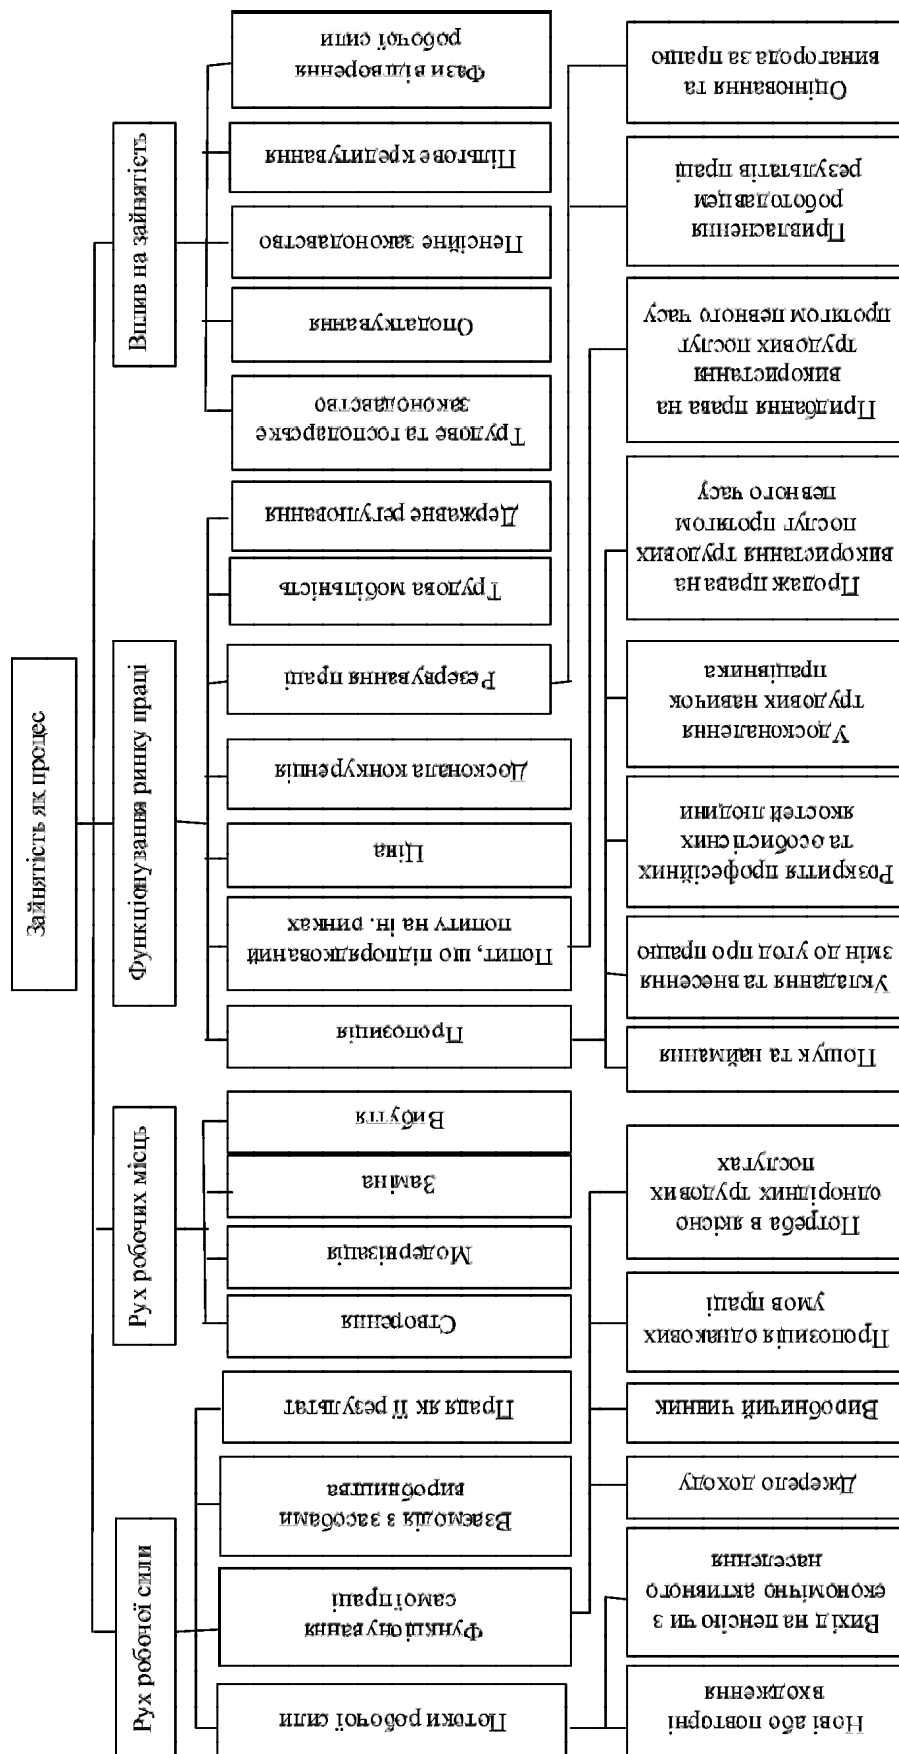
Зайнятість як процес

Вплив на зайнятість

Фази відтворення робочої сили

Пільгове кредитування

Пенсійне законодавство

Оподаткування

Трудове та господарське законодавство

Функціонування ринку праці

Державне регулювання

Трудова мобільність

Резервування праці

Досконала конкуренція

Ціна

Попит, що підпорядкований попиту на ін. ринках

Пропозиція

Рух робочих місць

Вибуття

Заміна

Модернізація

Створення

Рух робочої сили

Праця як її результат

Взаємодія з засобами виробництва

Функціонування самої праці

Потоки робочої сили

Оцінювання та винагорода за працю

Привласнення роботодавцем результатів праці

Придбання права на використання трудових послуг протягом певного часу

Продаж права на використання трудових послуг протягом певного часу

Удосконалення трудових навичок працівника

Розкриття професійних та особистісних якостей людини

Укладання та внесення змін до угод про працю

Пошук та наймання

Потреба в якісно однорідних трудових послугах

Пропозиція однакових умов праці

Виробничий чинник

Джерело доходу

Вихід на пенсію чи з економічно активного населення

Нові або повторні входження